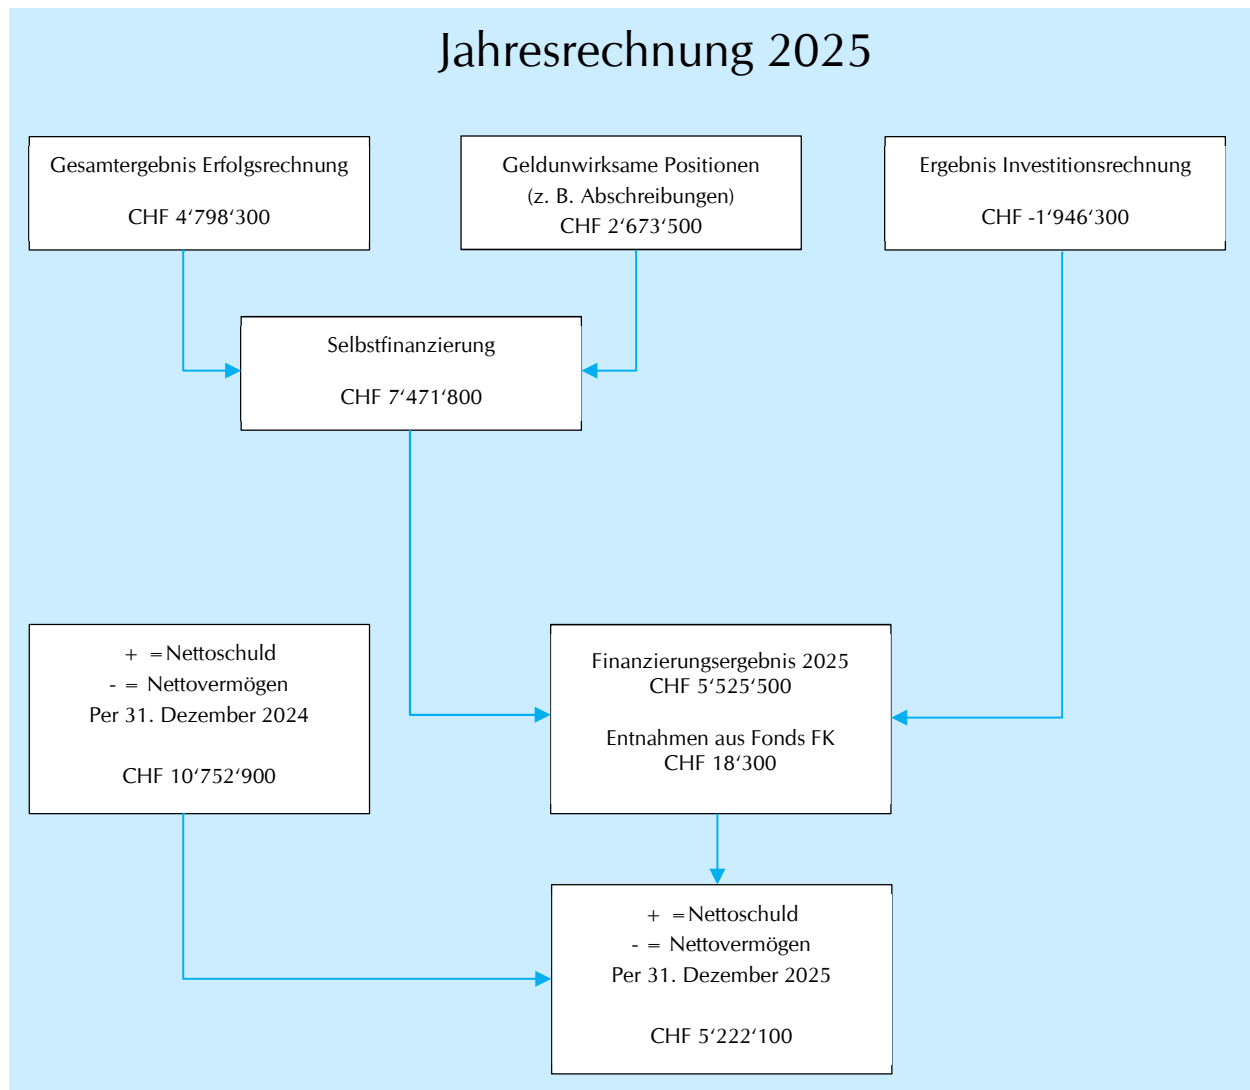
Jahresrechnung 2025

Gesamtergebnis Erfolgsrechnung

CHF 4‘798‘300

Geldunwirksame Positionen
(z. B. Abschreibungen)
CHF 2‘673‘500

Ergebnis Investitionsrechnung

CHF -1‘946‘300

Selbstfinanzierung

CHF 7‘471‘800

+ = Nettoschuld
- = Nettovermögen
Per 31. Dezember 2024

CHF 10‘752‘900

Finanzierungsergebnis 2025
CHF 5‘525‘500

Entnahmen aus Fonds FK
CHF 18‘300

+ = Nettoschuld
- = Nettovermögen
Per 31. Dezember 2025

CHF 5‘222‘100